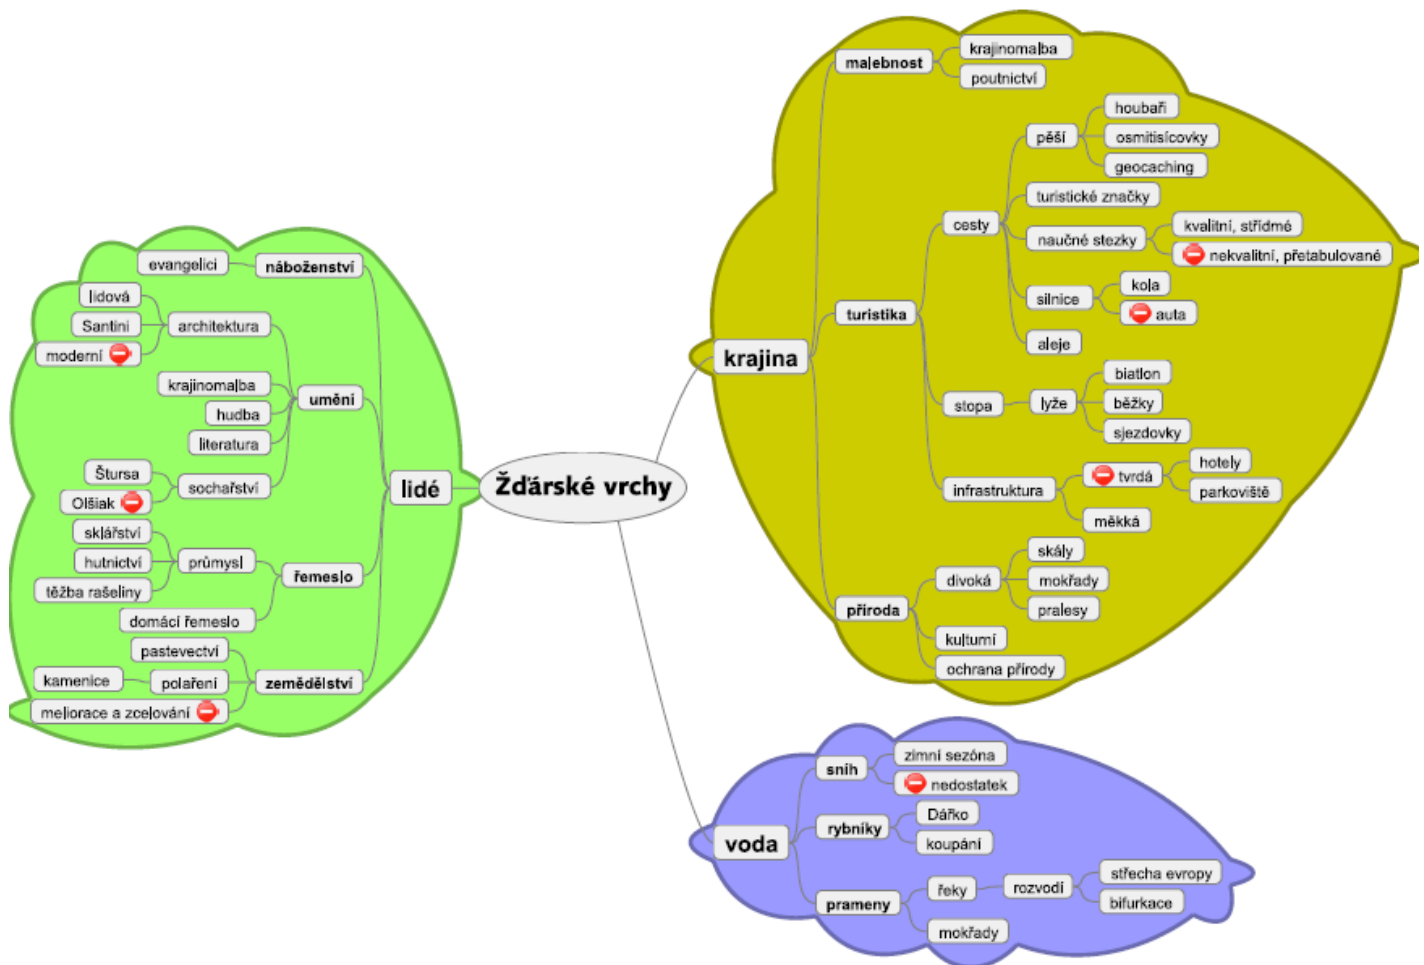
Žďárské vrchy

krajina
malebnost
krajinomalba
poutnictví
turistika
cesty
pěší
houbaři
osmitisícovky
geocaching
turistické značky
naučné stezky
kvalitní, střídmé
nekvalitní, přetabulované
silnice
kola
auta
aleje
stopa
lyže
biatlon
běžky
sjezdovky
infrastruktura
tvrdá
hotely
parkoviště
měkká
příroda
divoká
skály
mokřady
pralesy
kulturní
ochrana přírody

voda
sníh
zimní sezóna
nedostatek
rybníky
Dářko
koupání
prameny
řeky
rozvodí
střecha evropy
bifurkace
mokřady

lidé
náboženství
evangelici
umění
architektura
lidová
Santini
moderní
krajinomalba
hudba
literatura
sochařství
Štursa
Olšiak
řemeslo
průmysl
sklářství
hutnictví
těžba rašeliny
domácí řemeslo
zemědělství
pastevectví
polaření
kamenice
meliorace a zcelování